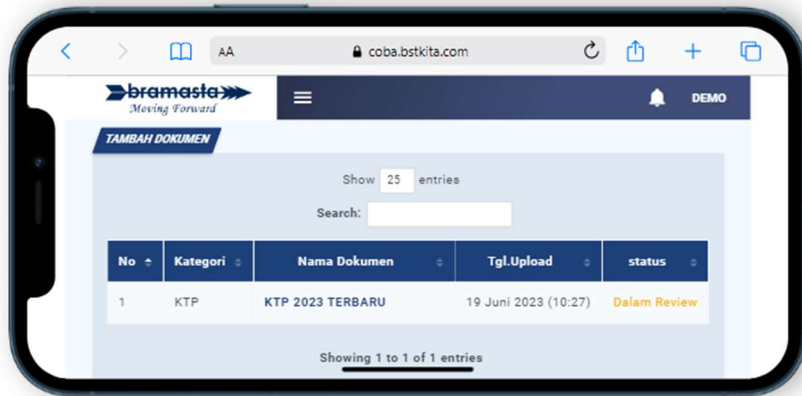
AA coba.bstkita.com

bramasta
Moving Forward

DEMO

TAMBAH DOKUMEN

Show 25 entries

Search:

| No | Kategori | Nama Dokumen | Tgl.Upload | status |
|---|---|---|---|---|
| 1 | KTP | KTP 2023 TERBARU | 19 Juni 2023 (10:27) | Dalam Review |

Showing 1 to 1 of 1 entries